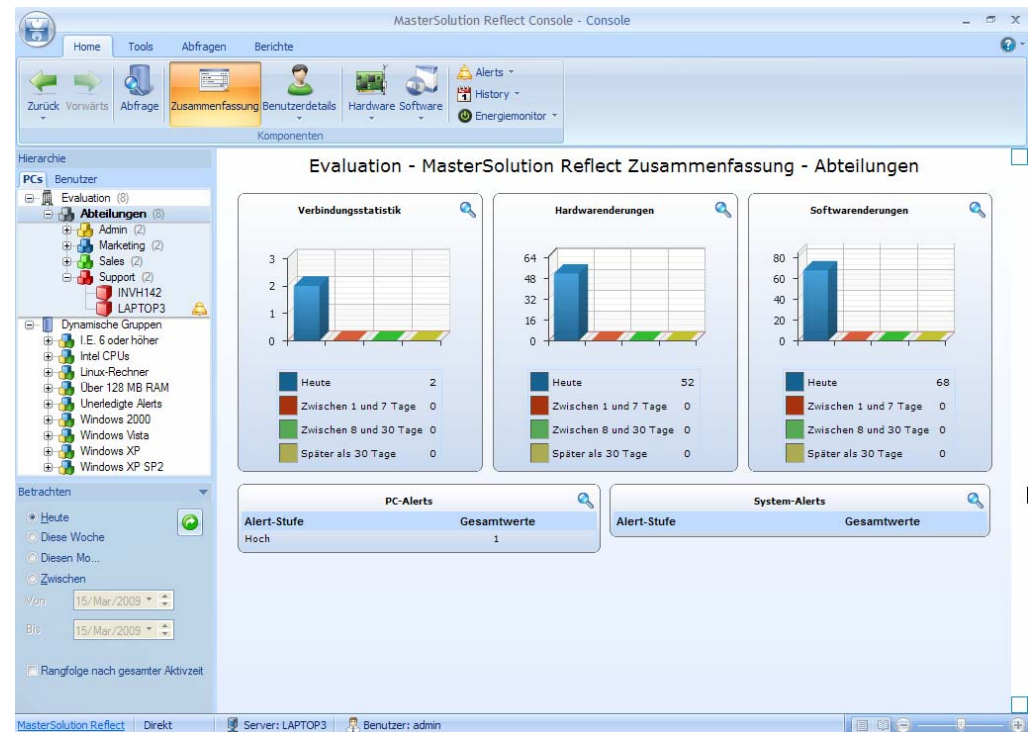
MasterSolution Reflect Console - Console

Home Tools Abfragen Berichte

Zurück Vorwärts Abfrage Zusammenfassung Benutzerdetails Hardware Software
Alerts
History
Energiemonitor
Komponenten

Hierarchie
PCs Benutzer
Evaluation (8)
Abteilungen (8)
Admin (2)
Marketing (2)
Sales (2)
Support (2)
INVH142
LAPTOP3
Dynamische Gruppen
I.E. 6 oder höher
Intel CPUs
Linux-Rechner
Über 128 MB RAM
Unerledigte Alerts
Windows 2000
Windows Vista
Windows XP
Windows XP SP2

Betrachten
Heute
Diese Woche
Diesen Mo...
Zwischen
Von 15/Mar/2009
Bis 15/Mar/2009
Rangfolge nach gesamter Aktivzeit

Evaluation - MasterSolution Reflect Zusammenfassung - Abteilungen

Verbindungsstatistik
3
2
1
0

| | |
|---|---|
| Heute | 2 |
| Zwischen 1 und 7 Tage | 0 |
| Zwischen 8 und 30 Tage | 0 |
| Später als 30 Tage | 0 |

Hardwarenderungen
64
48
32
16
0

| | |
|---|---|
| Heute | 52 |
| Zwischen 1 und 7 Tage | 0 |
| Zwischen 8 und 30 Tage | 0 |
| Später als 30 Tage | 0 |

Softwarenderungen
80
60
40
20
0

| | |
|---|---|
| Heute | 68 |
| Zwischen 1 und 7 Tage | 0 |
| Zwischen 8 und 30 Tage | 0 |
| Später als 30 Tage | 0 |

PC-Alerts

| Alert-Stufe | Gesamtwerte |
|---|---|
| Hoch | 1 |

System-Alerts

| Alert-Stufe | Gesamtwerte |
|---|---|

MasterSolution Reflect Direkt Server: LAPTOP3 Benutzer: admin